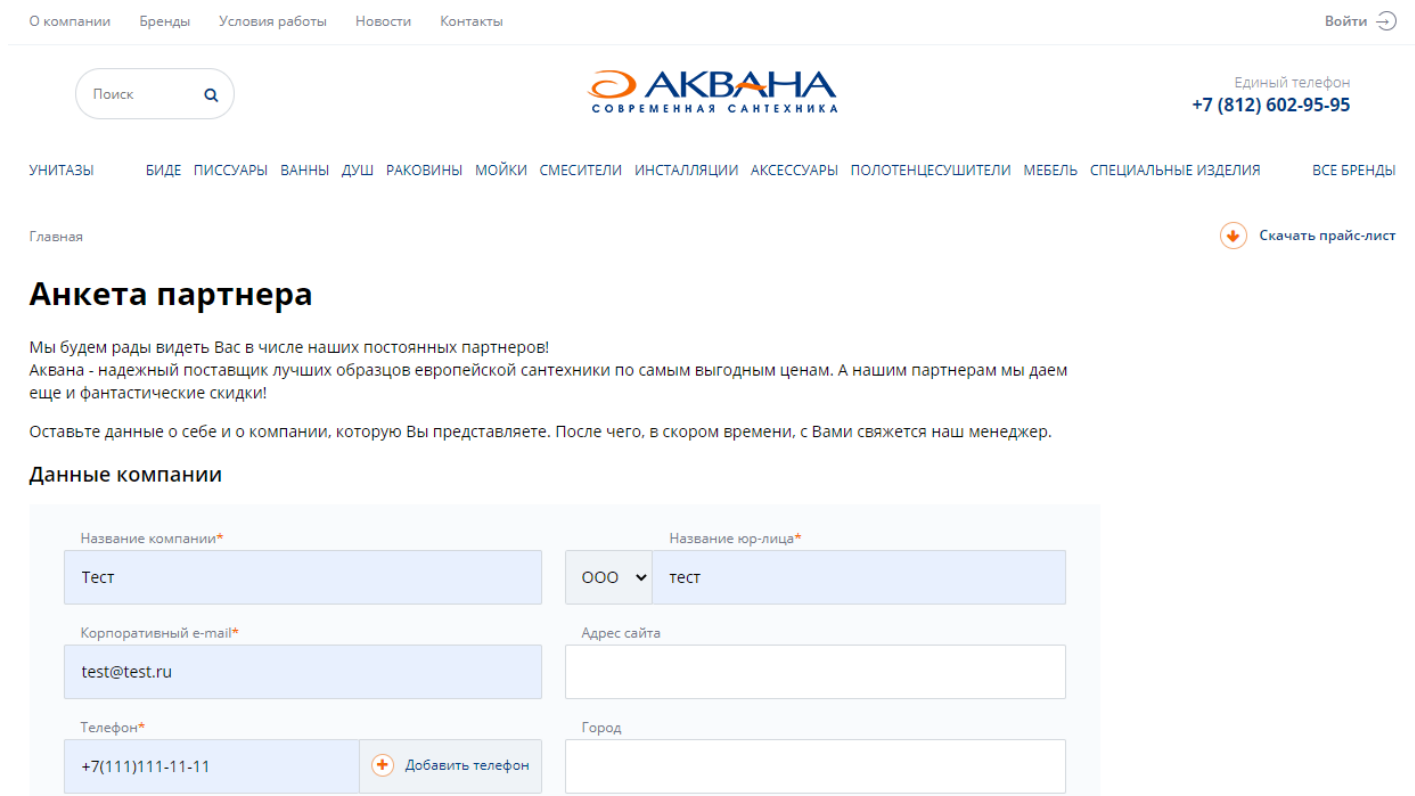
О компании Бренды Условия работы Новости Контакты

Войти

Поиск

АКВАНА
СОВРЕМЕННАЯ САНТЕХНИКА

Единый телефон
+7 (812) 602-95-95

УНИТАЗЫ БИДЕ ПИССУАРЫ ВАННЫ ДУШ РАКОВИНЫ МОЙКИ СМЕСИТЕЛИ ИНСТАЛЛЯЦИИ АКСЕССУАРЫ ПОЛОТЕНЦЕСУШИТЕЛИ МЕБЕЛЬ СПЕЦИАЛЬНЫЕ ИЗДЕЛИЯ ВСЕ БРЕНДЫ

Главная

Скачать прайс-лист

Анкета партнера

Мы будем рады видеть Вас в числе наших постоянных партнеров!
Аквана - надежный поставщик лучших образцов европейской сантехники по самым выгодным ценам. А нашим партнерам мы даем еще и фантастические скидки!

Оставьте данные о себе и о компании, которую Вы представляете. После чего, в скором времени, с Вами свяжется наш менеджер.

Данные компании

Название компании*
Тест

Название юр-лица*
ООО
тест

Корпоративный e-mail*
test@test.ru

Адрес сайта

Телефон*
+7(111)111-11-11
Добавить телефон

Город